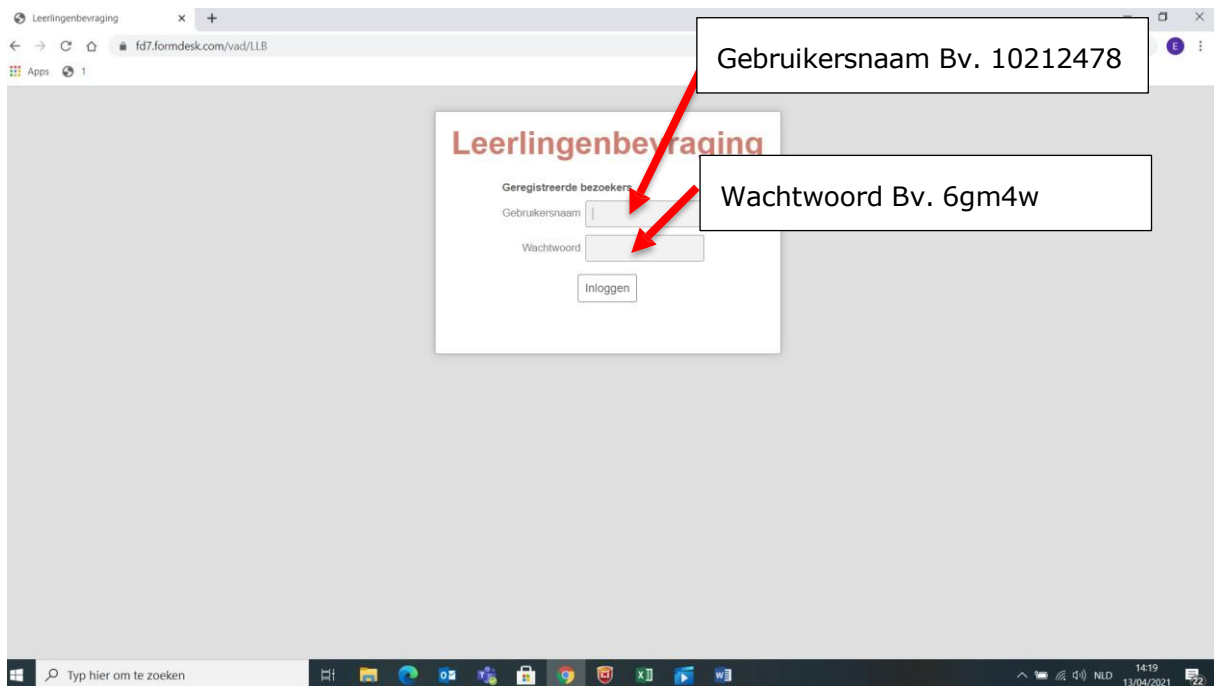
Leerlingenbevraging
fd7.formdesk.com/vad/LLB
Apps 1

Gebruikersnaam Bv. 10212478

Leerlingenbevraging

Wachtwoord Bv. 6gm4w

Geregistreerde bezoekers
Gebruikersnaam
Wachtwoord
Inloggen

Typ hier om te zoeken
NLD 14:19 13/04/2021 22